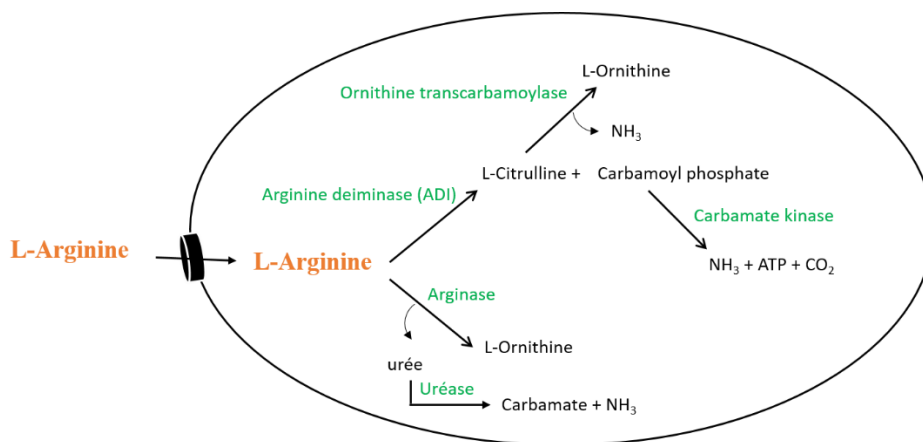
L-Ornithine

Ornithine transcarbamoylase

$NH_3$

L-Citrulline + Carbamoyl phosphate

Arginine deiminase (ADI)

Carbamate kinase

L-Arginine

L-Arginine

$NH_3$ + ATP + $CO_2$

Arginase

L-Ornithine

urée

Uréase

Carbamate + $NH_3$